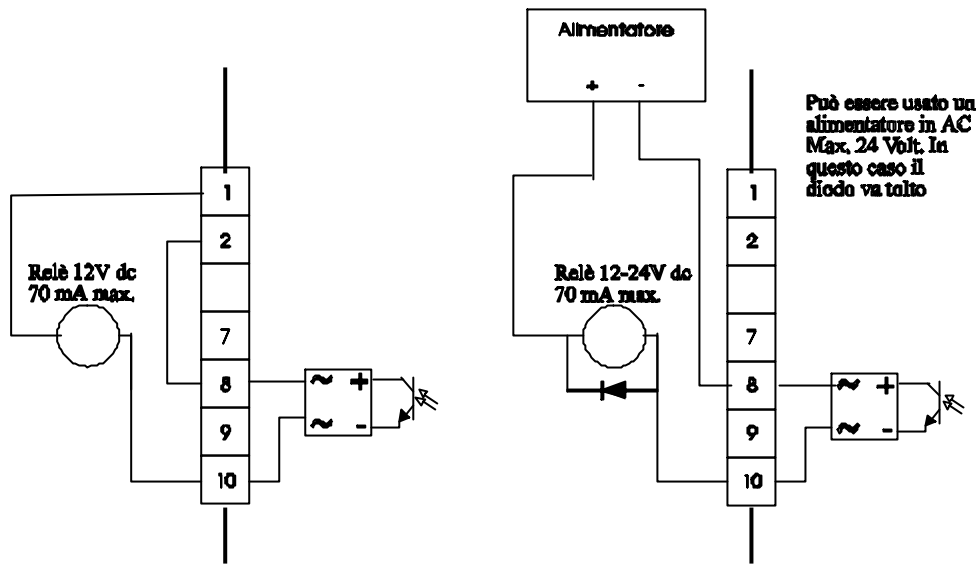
1
2
7
8
9
10

Relè 12V dc
70 mA max.

~ +
~ -

Alimentatore
+ -

Può essere usato un alimentatore in AC Max. 24 Volt. In questo caso il diodo va tolto

1
2
7
8
9
10

Relè 12-24V dc
70 mA max.

~ +
~ -